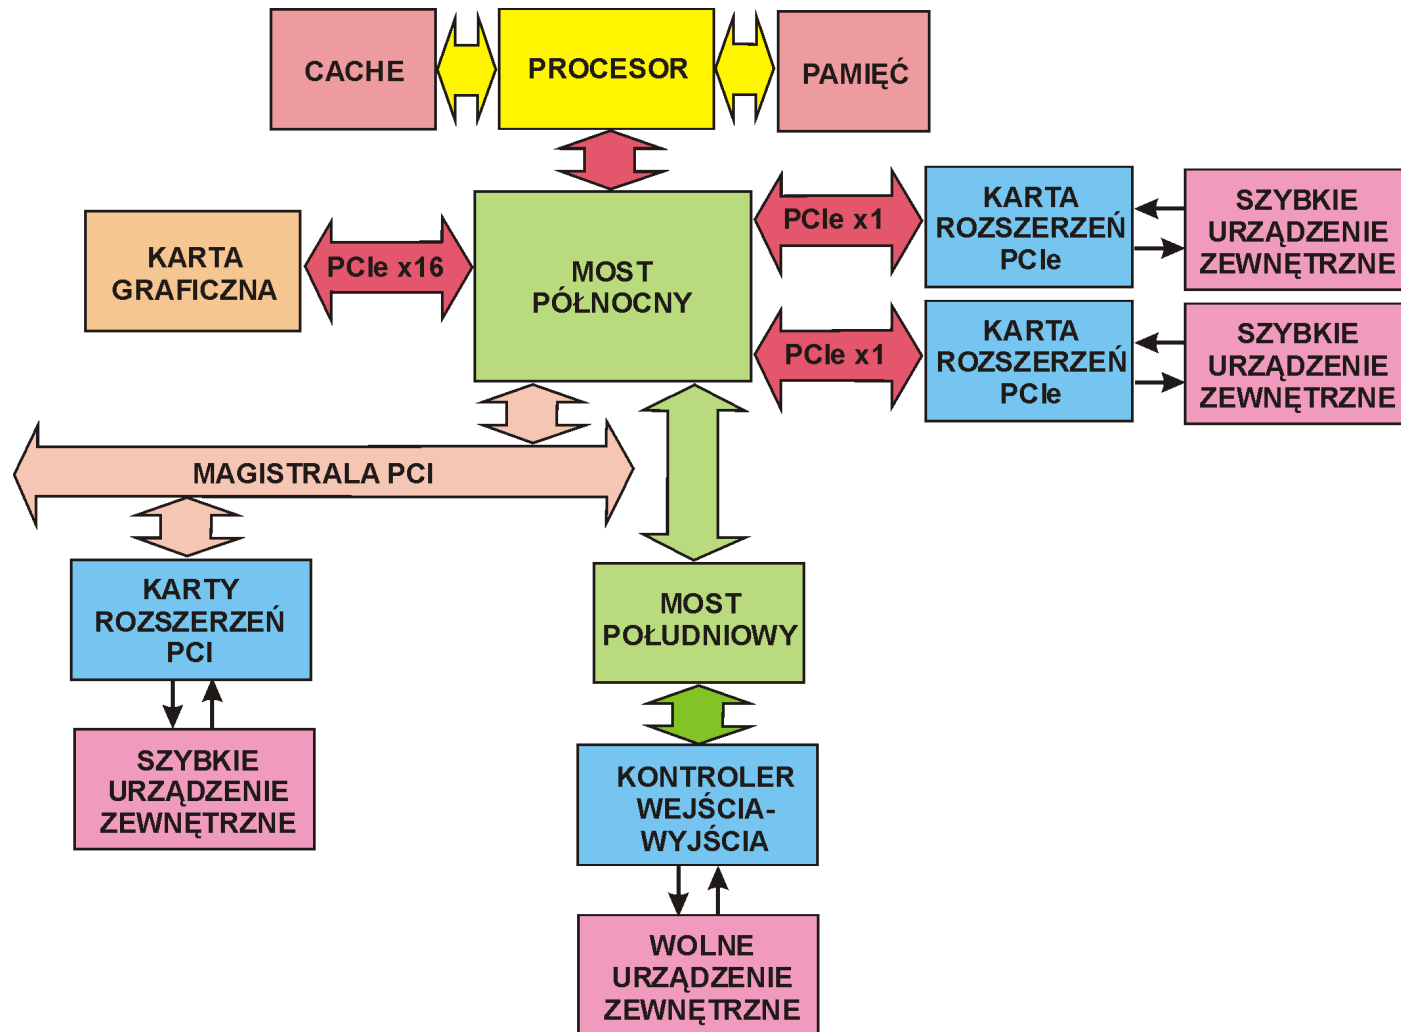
CACHE

PROCESOR

PAMIĘĆ

KARTA GRAFICZNA

PCIe x16

MOST PÓŁNOCNY

PCIe x1

KARTA ROZSZERZEŃ PCIe

SZYBKIE URZĄDZENIE ZEWNĘTRZNE

PCIe x1

KARTA ROZSZERZEŃ PCIe

SZYBKIE URZĄDZENIE ZEWNĘTRZNE

MAGISTRALA PCI

KARTY ROZSZERZEŃ PCI

SZYBKIE URZĄDZENIE ZEWNĘTRZNE

MOST POŁUDNIOWY

KONTROLER WEJŚCIA-WYJŚCIA

WOLNE URZĄDZENIE ZEWNĘTRZNE